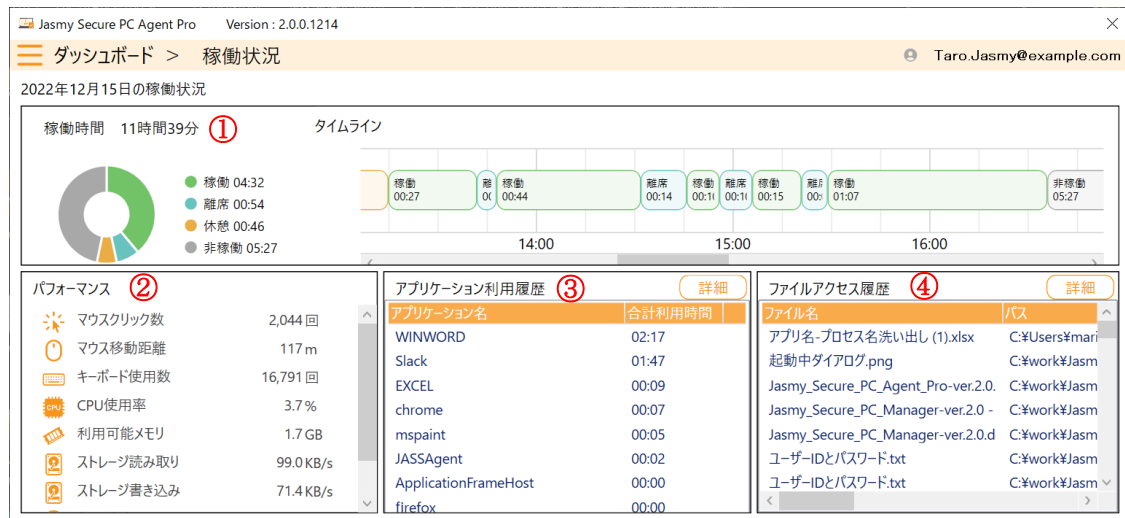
Jasmy Secure PC Agent Pro Version : 2.0.0.1214

ダッシュボード > 稼働状況

Taro.Jasmy@example.com

2022年12月15日の稼働状況

稼働時間 11時間39分 ①

タイムライン

稼働 04:32
離席 00:54
休憩 00:46
非稼働 05:27

稼働 00:27 | 離 00 | 稼働 00:44 | 離席 00:14 | 稼働 00:1 | 離席 00:1 | 稼働 00:15 | 離 00: | 稼働 01:07 | 非稼働 05:27

14:00 15:00 16:00

パフォーマンス ②

| | |
|---|---|
| マウスクリック数 | 2,044 回 |
| マウス移動距離 | 117 m |
| キーボード使用数 | 16,791 回 |
| CPU使用率 | 3.7 % |
| 利用可能メモリ | 1.7 GB |
| ストレージ読み取り | 99.0 KB/s |
| ストレージ書き込み | 71.4 KB/s |

CPU

アプリケーション利用履歴 ③ 詳細

| アプリケーション名 | 合計利用時間 |
|---|---|
| WINWORD | 02:17 |
| Slack | 01:47 |
| EXCEL | 00:09 |
| chrome | 00:07 |
| mspaint | 00:05 |
| JASSAgent | 00:02 |
| ApplicationFrameHost | 00:00 |
| firefox | 00:00 |

ファイルアクセス履歴 ④ 詳細

| ファイル名 | パス |
|---|---|
| アプリ名-プロセス名洗い出し (1).xlsx | C:¥Users¥mari |
| 起動中ダイアログ.png | C:¥work¥Jasm |
| Jasmy_Secure_PC_Agent_Pro-ver.2.0. | C:¥work¥Jasm |
| Jasmy_Secure_PC_Manager-ver.2.0 - | C:¥work¥Jasm |
| Jasmy_Secure_PC_Manager-ver.2.0.d | C:¥work¥Jasm |
| ユーザーIDとパスワード.txt | C:¥work¥Jasm |
| ユーザーIDとパスワード.txt | C:¥work¥Jasm |